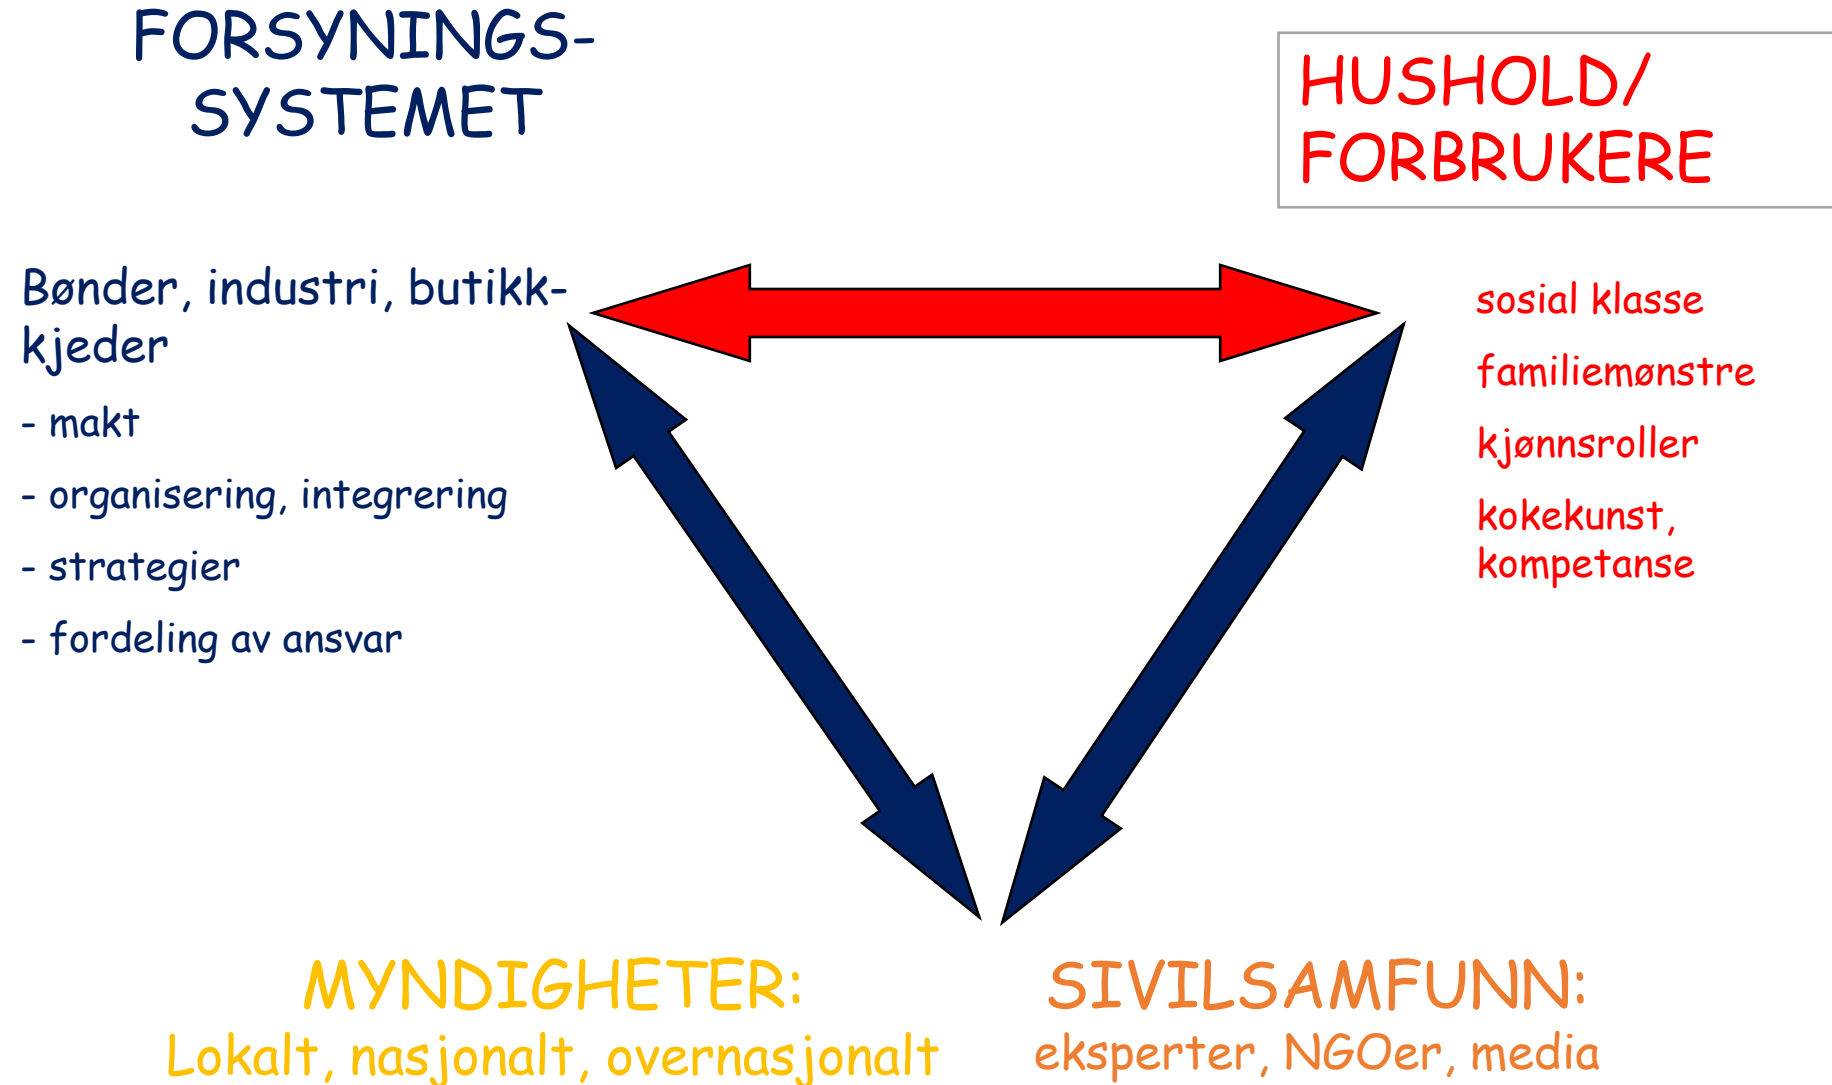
FORSYNINGS-SYSTEMET

HUSHOLD/
FORBRUKERE

Bønder, industri, butikk-kjeder

- makt

- organisering, integrering

- strategier

- fordeling av ansvar

sosial klasse

familiemønstre

kjønnsroller

kokekunst, kompetanse

MYNDIGHETER:
Lokalt, nasjonalt, overnasjonalt

SIVILSAMFUNN:
eksperter, NGOer, media